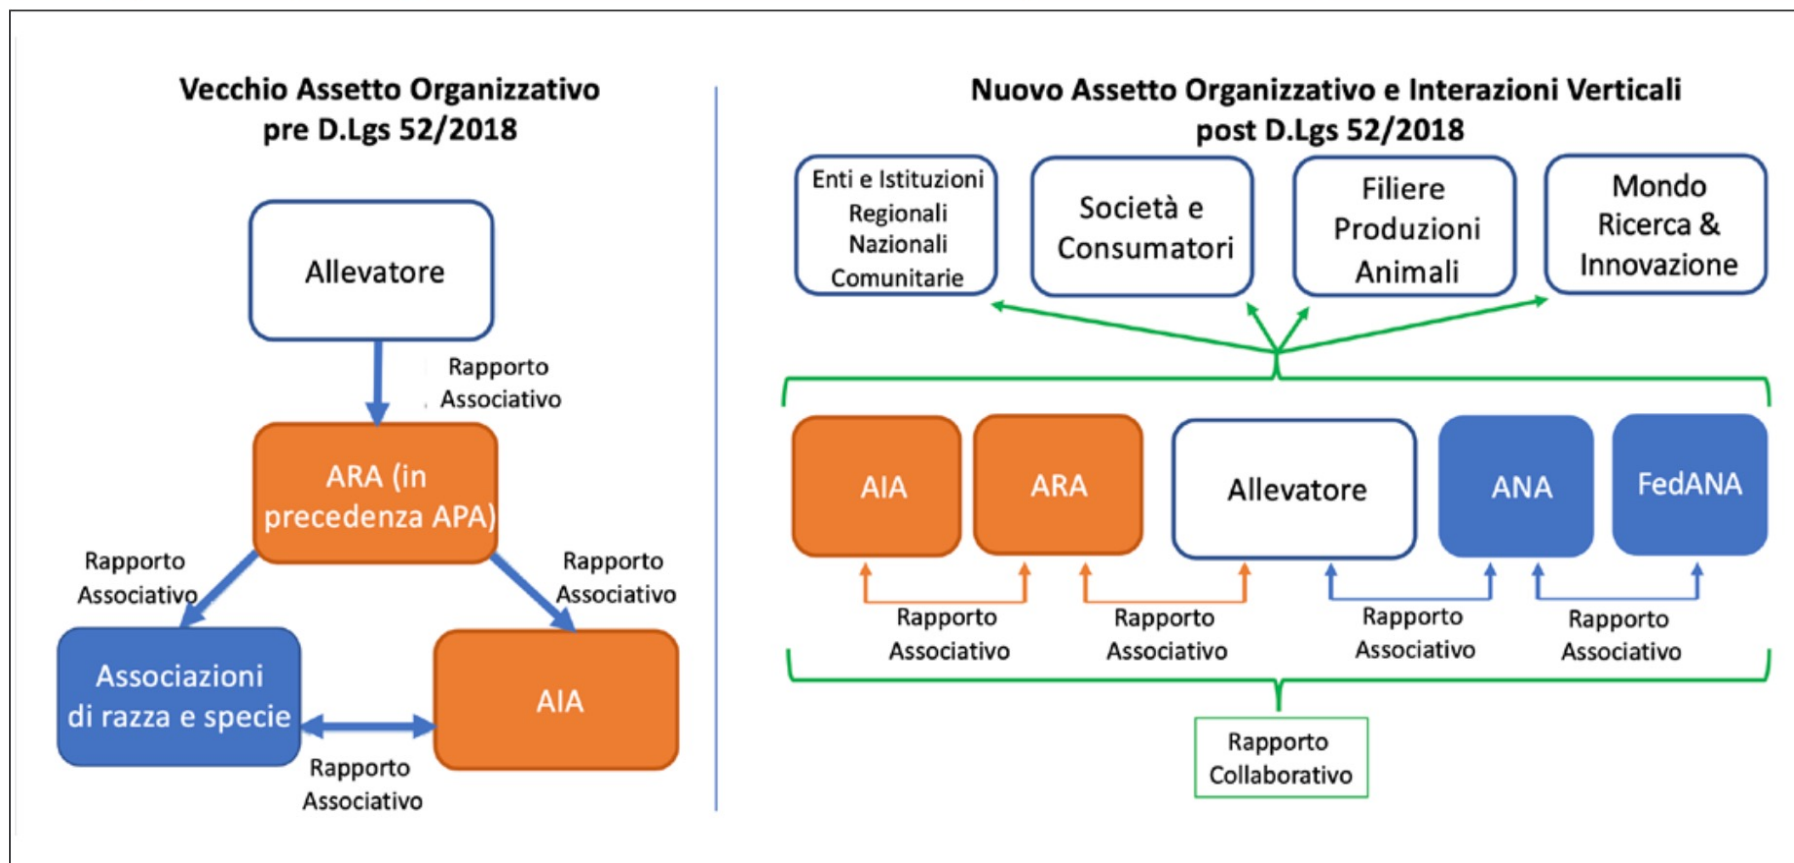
Vecchio Assetto Organizzativo pre D.Lgs 52/2018

Allevatore

Rapporto Associativo

ARA (in precedenza APA)

Rapporto Associativo

Rapporto Associativo

Associazioni di razza e specie

AIA

Rapporto Associativo

Nuovo Assetto Organizzativo e Interazioni Verticali post D.Lgs 52/2018

Enti e Istituzioni Regionali Nazionali Comunitarie

Società e Consumatori

Filiere Produzioni Animali

Mondo Ricerca & Innovazione

AIA

ARA

Allevatore

ANA

FedANA

Rapporto Associativo

Rapporto Associativo

Rapporto Associativo

Rapporto Associativo

Rapporto Collaborativo